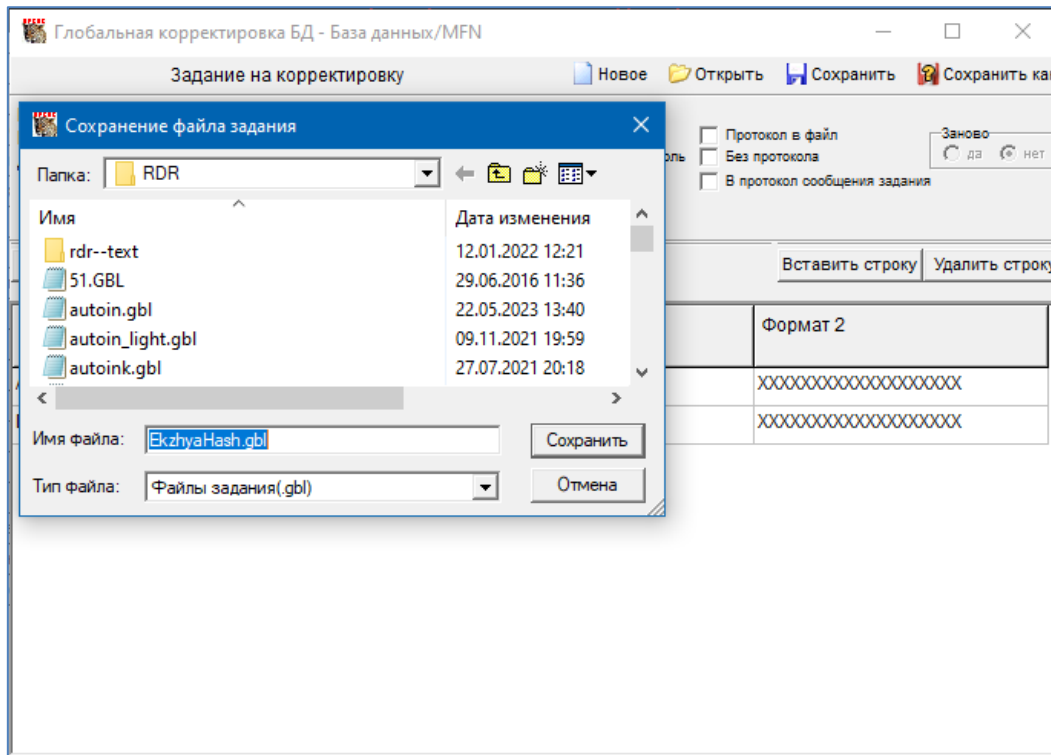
Глобальная корректировка БД - База данных/MFN

Задание на корректировку

Новое Открыть Сохранить Сохранить ка

Сохранение файла задания

Папка: RDR

| Имя | Дата изменения |
|---|---|
| rdr--text | 12.01.2022 12:21 |
| 51.GBL | 29.06.2016 11:36 |
| autoin.gbl | 22.05.2023 13:40 |
| autoin_light.gbl | 09.11.2021 19:59 |
| autoink.gbl | 27.07.2021 20:18 |

Имя файла: EkzhyaHash.gbl

Сохранить

Тип файла: Файлы задания(.gbl)

Отмена

оль

Протокол в файл
Без протокола
В протокол сообщения задания

Заново
да нет

Вставить строку Удалить строку

Формат 2

XXXXXXXXXXXXXXXXXXX

XXXXXXXXXXXXXXXXXXX